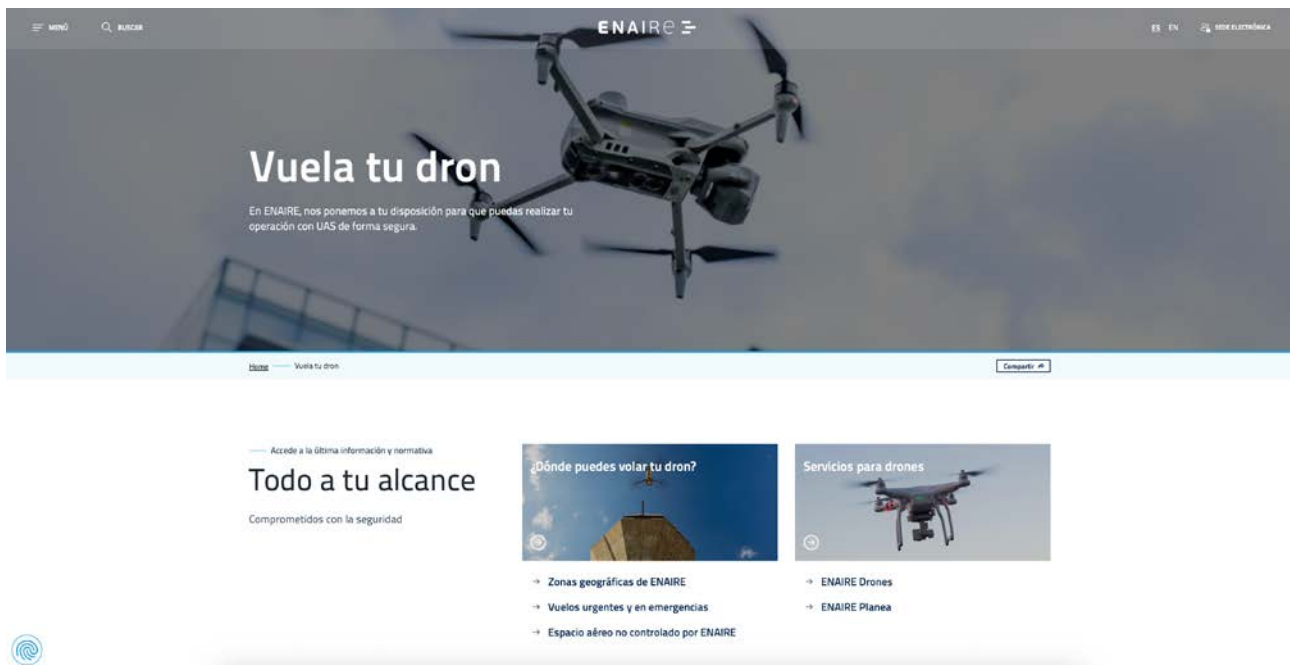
MENÚ BUSCAR

ENAIRE

ES EN SEDE ELECTRÓNICA

Vuela tu dron

En ENAIRE, nos ponemos a tu disposición para que puedas realizar tu operación con UAS de forma segura.

Home — Vuela tu dron

Compartir

Accede a la última información y normativa

Todo a tu alcance

Comprometidos con la seguridad

¿Dónde puedes volar tu dron?

Servicios para drones

→ Zonas geográficas de ENAIRE

→ Vuelos urgentes y en emergencias

→ Espacio aéreo no controlado por ENAIRE

→ ENAIRE Drones

→ ENAIRE Planea